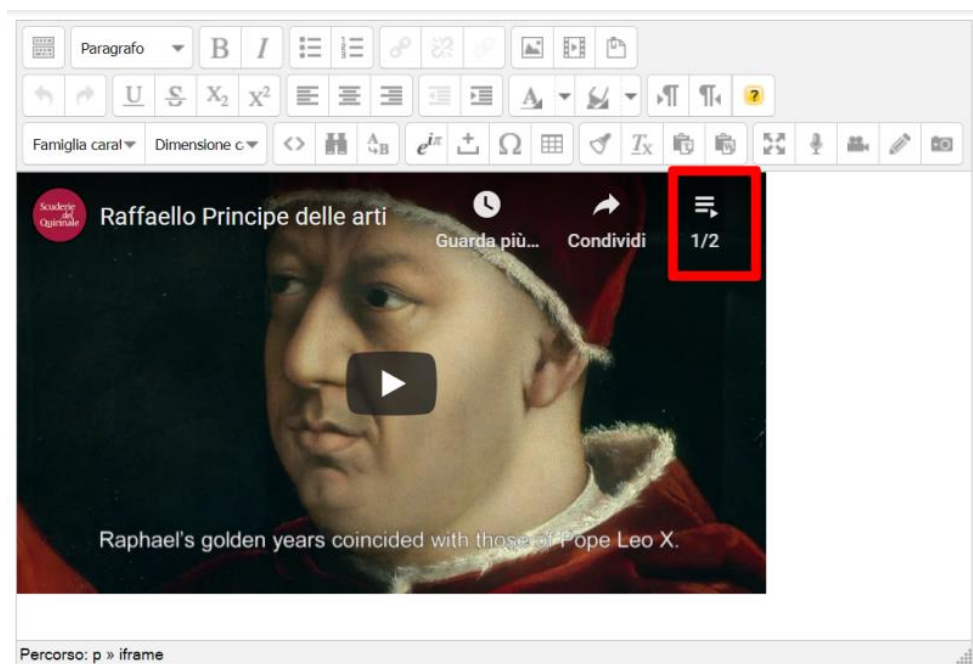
Paragrafo

B I

U S $X_2$ $X^2$

A ?

Famiglia carat Dimensione c

Scuderie del Quirinale

Raffaello Principe delle arti

Guarda più...

Condividi

1/2

Raphael's golden years coincided with those of Pope Leo X.

Percorso: p » iframe